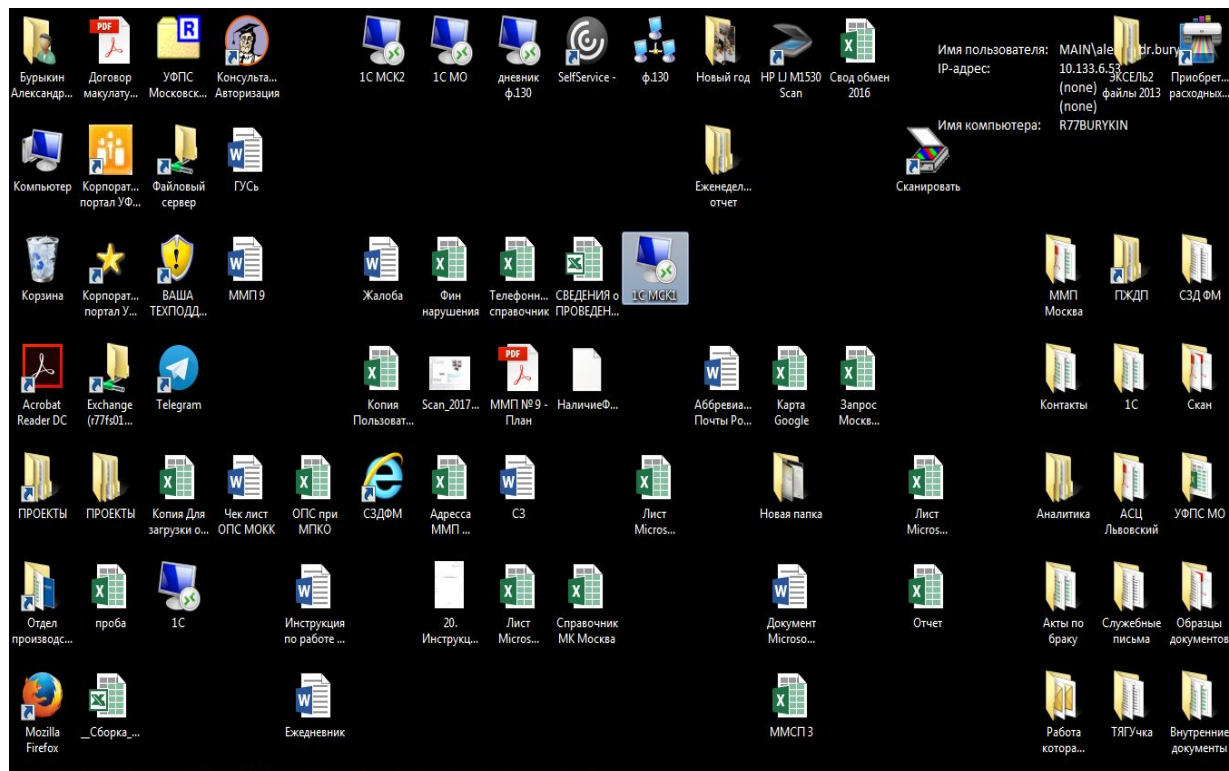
Бурыкин Александр...
Договор макулату...
УФПС Московск...
Консульта... Авторизация
1С МСК2
1С МО
дневник ф.130
SelfService -
ф.130
Новый год
HP LJ M1530 Scan
Свод обмен 2016
Имя пользователя: MAIN\ale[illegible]dr.bury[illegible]
IP-адрес: 10.133.6.53
(none)
(none)
Имя компьютера: R77BURYKIN
ЭКСЕЛЬ2 файлы 2013
Приобрет... расходных...

Компьютер
Корпорат... портал УФ...
Файловый сервер
ГУСь
Еженедел... отчет
Сканировать

Корзина
Корпорат... портал У...
ВАША ТЕХПОДД...
ММП9
Жалоба
Фин нарушения
Телефонн... справочник
СВЕДЕНИЯ о ПРОВЕДЕН...
1С МСК1
ММП Москва
ПЖДП
СЗД ФМ

Acrobat Reader DC
Exchange (r77fs01...
Telegram
Копия Пользоват...
Scan_2017...
ММП № 9 - План
НаличиеФ...
Аббревиа... Почты Ро...
Карта Google
Запрос Москв...
Контакты
1С
Скан

ПРОЕКТЫ
ПРОЕКТЫ
Копия Для загрузки о...
Чек лист ОПС МОКК
ОПС при МПКО
СЗДФМ
Адресса ММП ...
СЗ
Лист Micros...
Новая папка
Лист Micros...
Аналитика
АСЦ Львовский
УФПС МО

Отдел производс...
проба
1С
Инструкция по работе ...
20. Инструкц...
Лист Micros...
Справочник МК Москва
Документ Microso...
Отчет
Акты по браку
Служебные письма
Образцы документов

Mozilla Firefox
__Сборка_...
Ежедневник
ММСП3
Работа котора...
ТЯГУчка
Внутренние документы